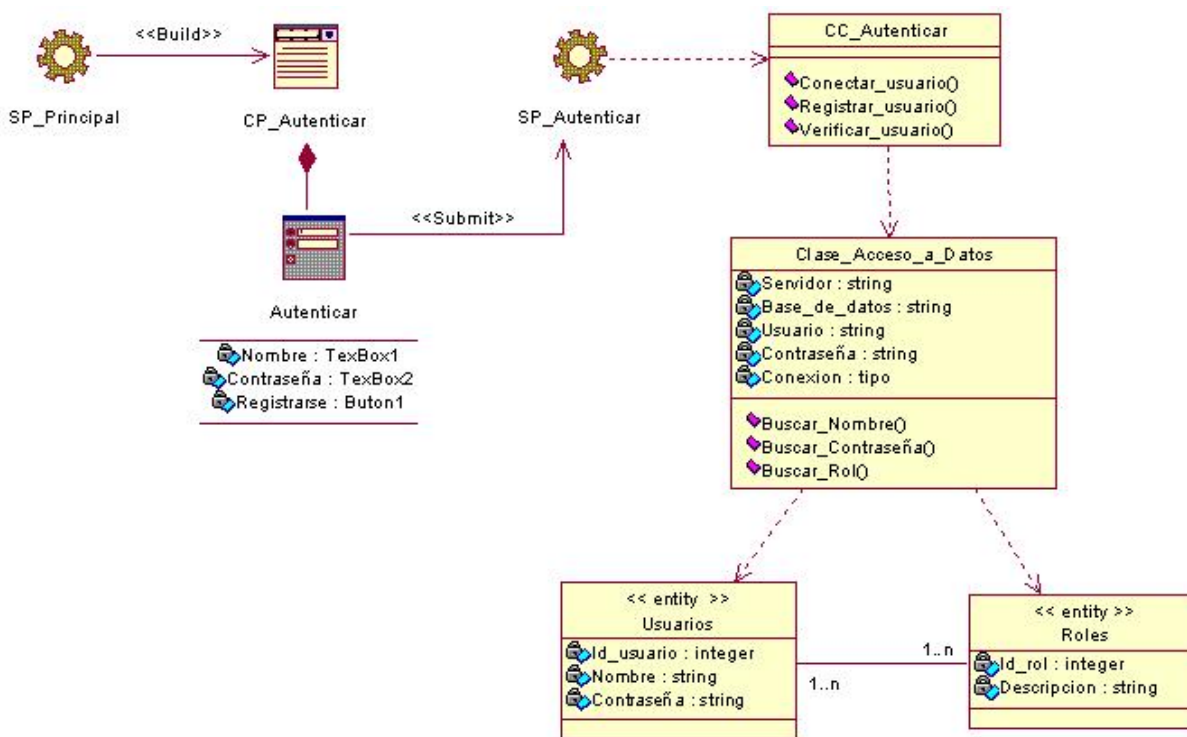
<<Build>>

SP_Principal

CP_Autenticar

SP_Autenticar

CC_Autenticar

Conectar_usuario()
Registrar_usuario()
Verificar_usuario()

<<Submit>>

Autenticar

Nombre : TexBox1
Contraseña : TexBox2
Registrarse : Buton1

Clase_Acceso_a_Datos

Servidor : string
Base_de_datos : string
Usuario : string
Contraseña : string
Conexion : tipo

Buscar_Nombre()
Buscar_Contraseña()
Buscar_Rol()

<< entity >>
Usuarios

Id_usuario : integer
Nombre : string
Contraseña : string

1..n

1..n

<< entity >>
Roles

Id_rol : integer
Descripcion : string